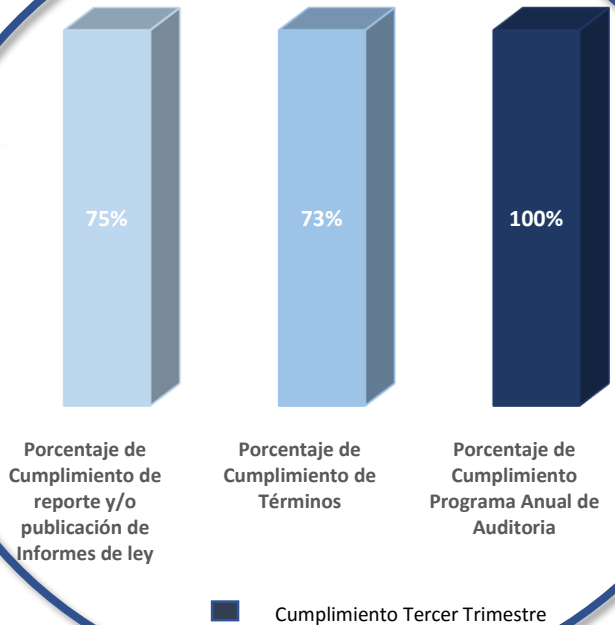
75%

73%

100%

Porcentaje de Cumplimiento de reporte y/o publicación de Informes de ley

Porcentaje de Cumplimiento de Términos

Porcentaje de Cumplimiento Programa Anual de Auditoria

Cumplimiento Tercer Trimestre